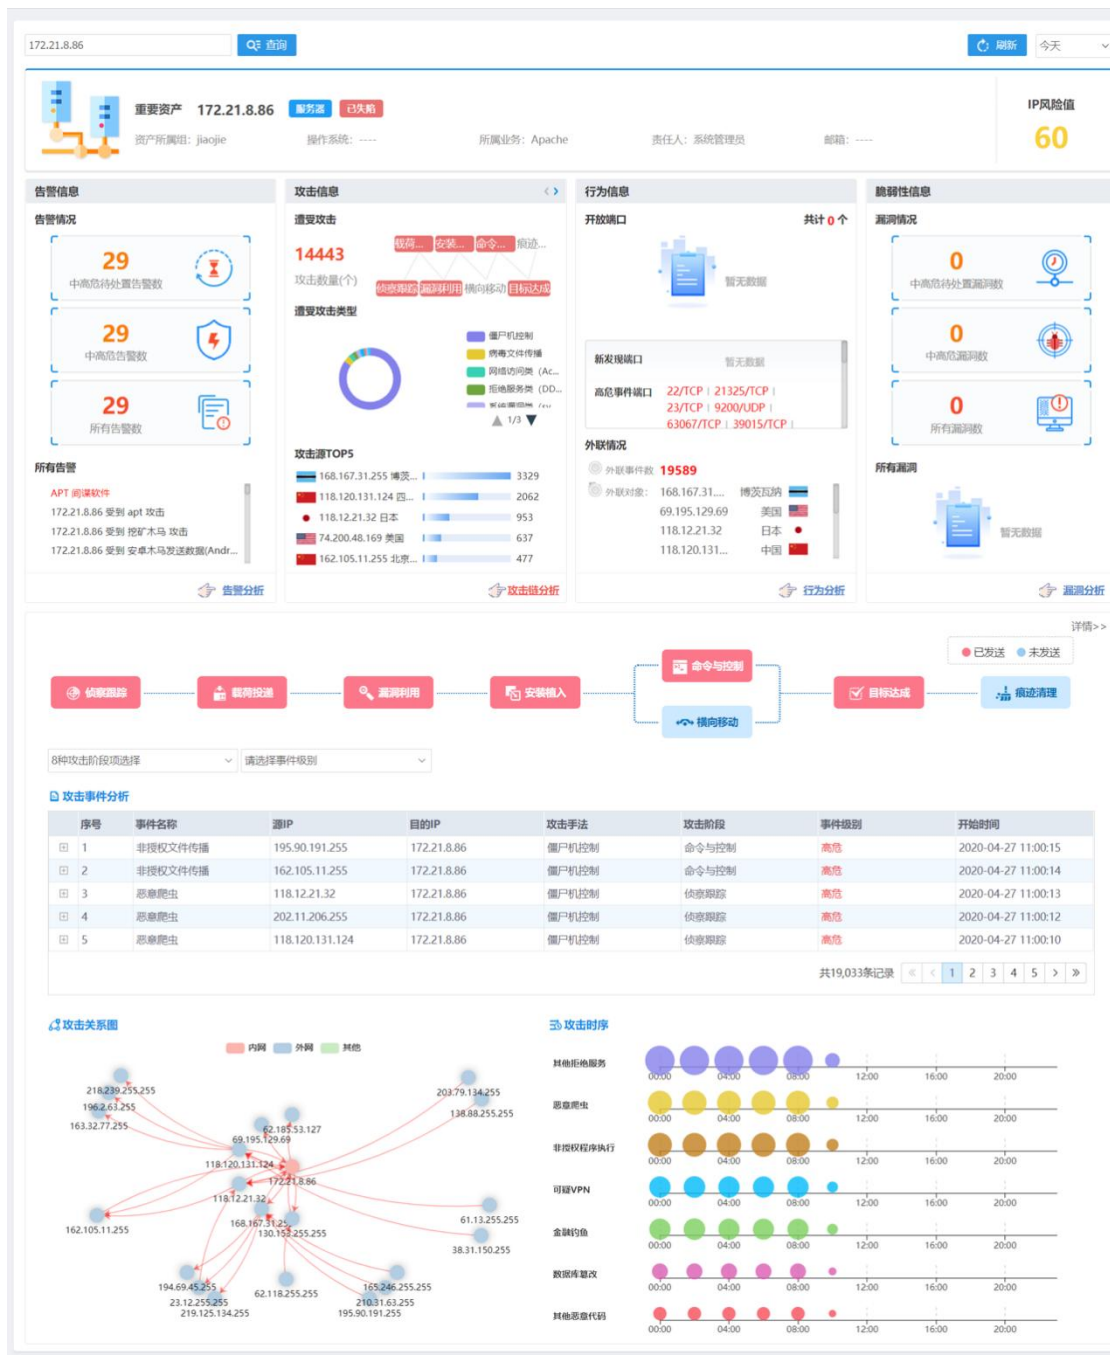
172.21.8.86 查询

刷新 今天

重要资产 172.21.8.86 服务器 已失陷

资产所属组：jiaojie 操作系统：---- 所属业务：Apache 责任人：系统管理员 邮箱：----

IP风险值
60

告警信息

告警情况

29
中高危待处置告警数

29
中高危告警数

29
所有告警数

所有告警

APT 间谍软件
172.21.8.86 受到 apt 攻击
172.21.8.86 受到 挖矿木马 攻击
172.21.8.86 受到 安卓木马发送数据(Andr...

告警分析

攻击信息

遭受攻击

14443
攻击数量(个)

载荷... 安装... 命令... 痕迹...
侦察跟踪 漏洞利用 横向移动 目标达成

遭受攻击类型

僵尸机控制
病毒文件传播
网络访问类 (Ac...
拒绝服务类 (DD...

1/3

攻击源TOP5

| | |
|---|---|
| 168.167.31.255 博茨... | 3329 |
| 118.120.131.124 四... | 2062 |
| 118.12.21.32 日本 | 953 |
| 74.200.48.169 美国 | 637 |
| 162.105.11.255 北京... | 477 |

攻击链分析

行为信息

开放端口 共计 0 个

暂无数据

新发现端口 暂无数据

高危事件端口 22/TCP | 21325/TCP | 23/TCP | 9200/UDP | 63067/TCP | 39015/TCP |

外联情况

外联事件数 19589

外联对象：
| | |
|---|---|
| 168.167.31... | 博茨瓦纳 |
| 69.195.129.69 | 美国 |
| 118.12.21.32 | 日本 |
| 118.120.131... | 中国 |

行为分析

脆弱性信息

漏洞情况

0
中高危待处置漏洞数

0
中高危漏洞数

0
所有漏洞数

所有漏洞

暂无数据

漏洞分析

详情>>

已发送 未发送

侦察跟踪 载荷投递 漏洞利用 安装植入 命令与控制 横向移动 目标达成 痕迹清理

8种攻击阶段项选择 请选择事件级别

攻击事件分析

| | 序号 | 事件名称 | 源IP | 目的IP | 攻击手法 | 攻击阶段 | 事件级别 | 开始时间 |
|---|---|---|---|---|---|---|---|---|
| ⊞ | 1 | 非授权文件传播 | 195.90.191.255 | 172.21.8.86 | 僵尸机控制 | 命令与控制 | 高危 | 2020-04-27 11:00:15 |
| ⊞ | 2 | 非授权文件传播 | 162.105.11.255 | 172.21.8.86 | 僵尸机控制 | 命令与控制 | 高危 | 2020-04-27 11:00:14 |
| ⊞ | 3 | 恶意爬虫 | 118.12.21.32 | 172.21.8.86 | 僵尸机控制 | 侦察跟踪 | 高危 | 2020-04-27 11:00:13 |
| ⊞ | 4 | 恶意爬虫 | 202.11.206.255 | 172.21.8.86 | 僵尸机控制 | 侦察跟踪 | 高危 | 2020-04-27 11:00:12 |
| ⊞ | 5 | 恶意爬虫 | 118.120.131.124 | 172.21.8.86 | 僵尸机控制 | 侦察跟踪 | 高危 | 2020-04-27 11:00:10 |

共19,033条记录 « ‹ 1 2 3 4 5 › »

攻击关系图

内网 外网 其他

218.239.255.255
196.2.63.255
163.32.77.255
203.79.134.255
138.88.255.255
62.185.53.127
69.195.129.69
118.120.131.124
172.21.8.86
118.12.21.32
162.105.11.255
168.167.31.25
130.153.255.255
61.13.255.255
38.31.150.255
194.69.45.255
23.12.255.255
219.125.134.255
62.118.255.255
165.246.255.255
210.31.63.255
195.90.191.255

攻击时序

其他拒绝服务 00:00 04:00 08:00 12:00 16:00 20:00
恶意爬虫 00:00 04:00 08:00 12:00 16:00 20:00
非授权程序执行 00:00 04:00 08:00 12:00 16:00 20:00
可疑VPN 00:00 04:00 08:00 12:00 16:00 20:00
金融钓鱼 00:00 04:00 08:00 12:00 16:00 20:00
数据库篡改 00:00 04:00 08:00 12:00 16:00 20:00
其他恶意代码 00:00 04:00 08:00 12:00 16:00 20:00